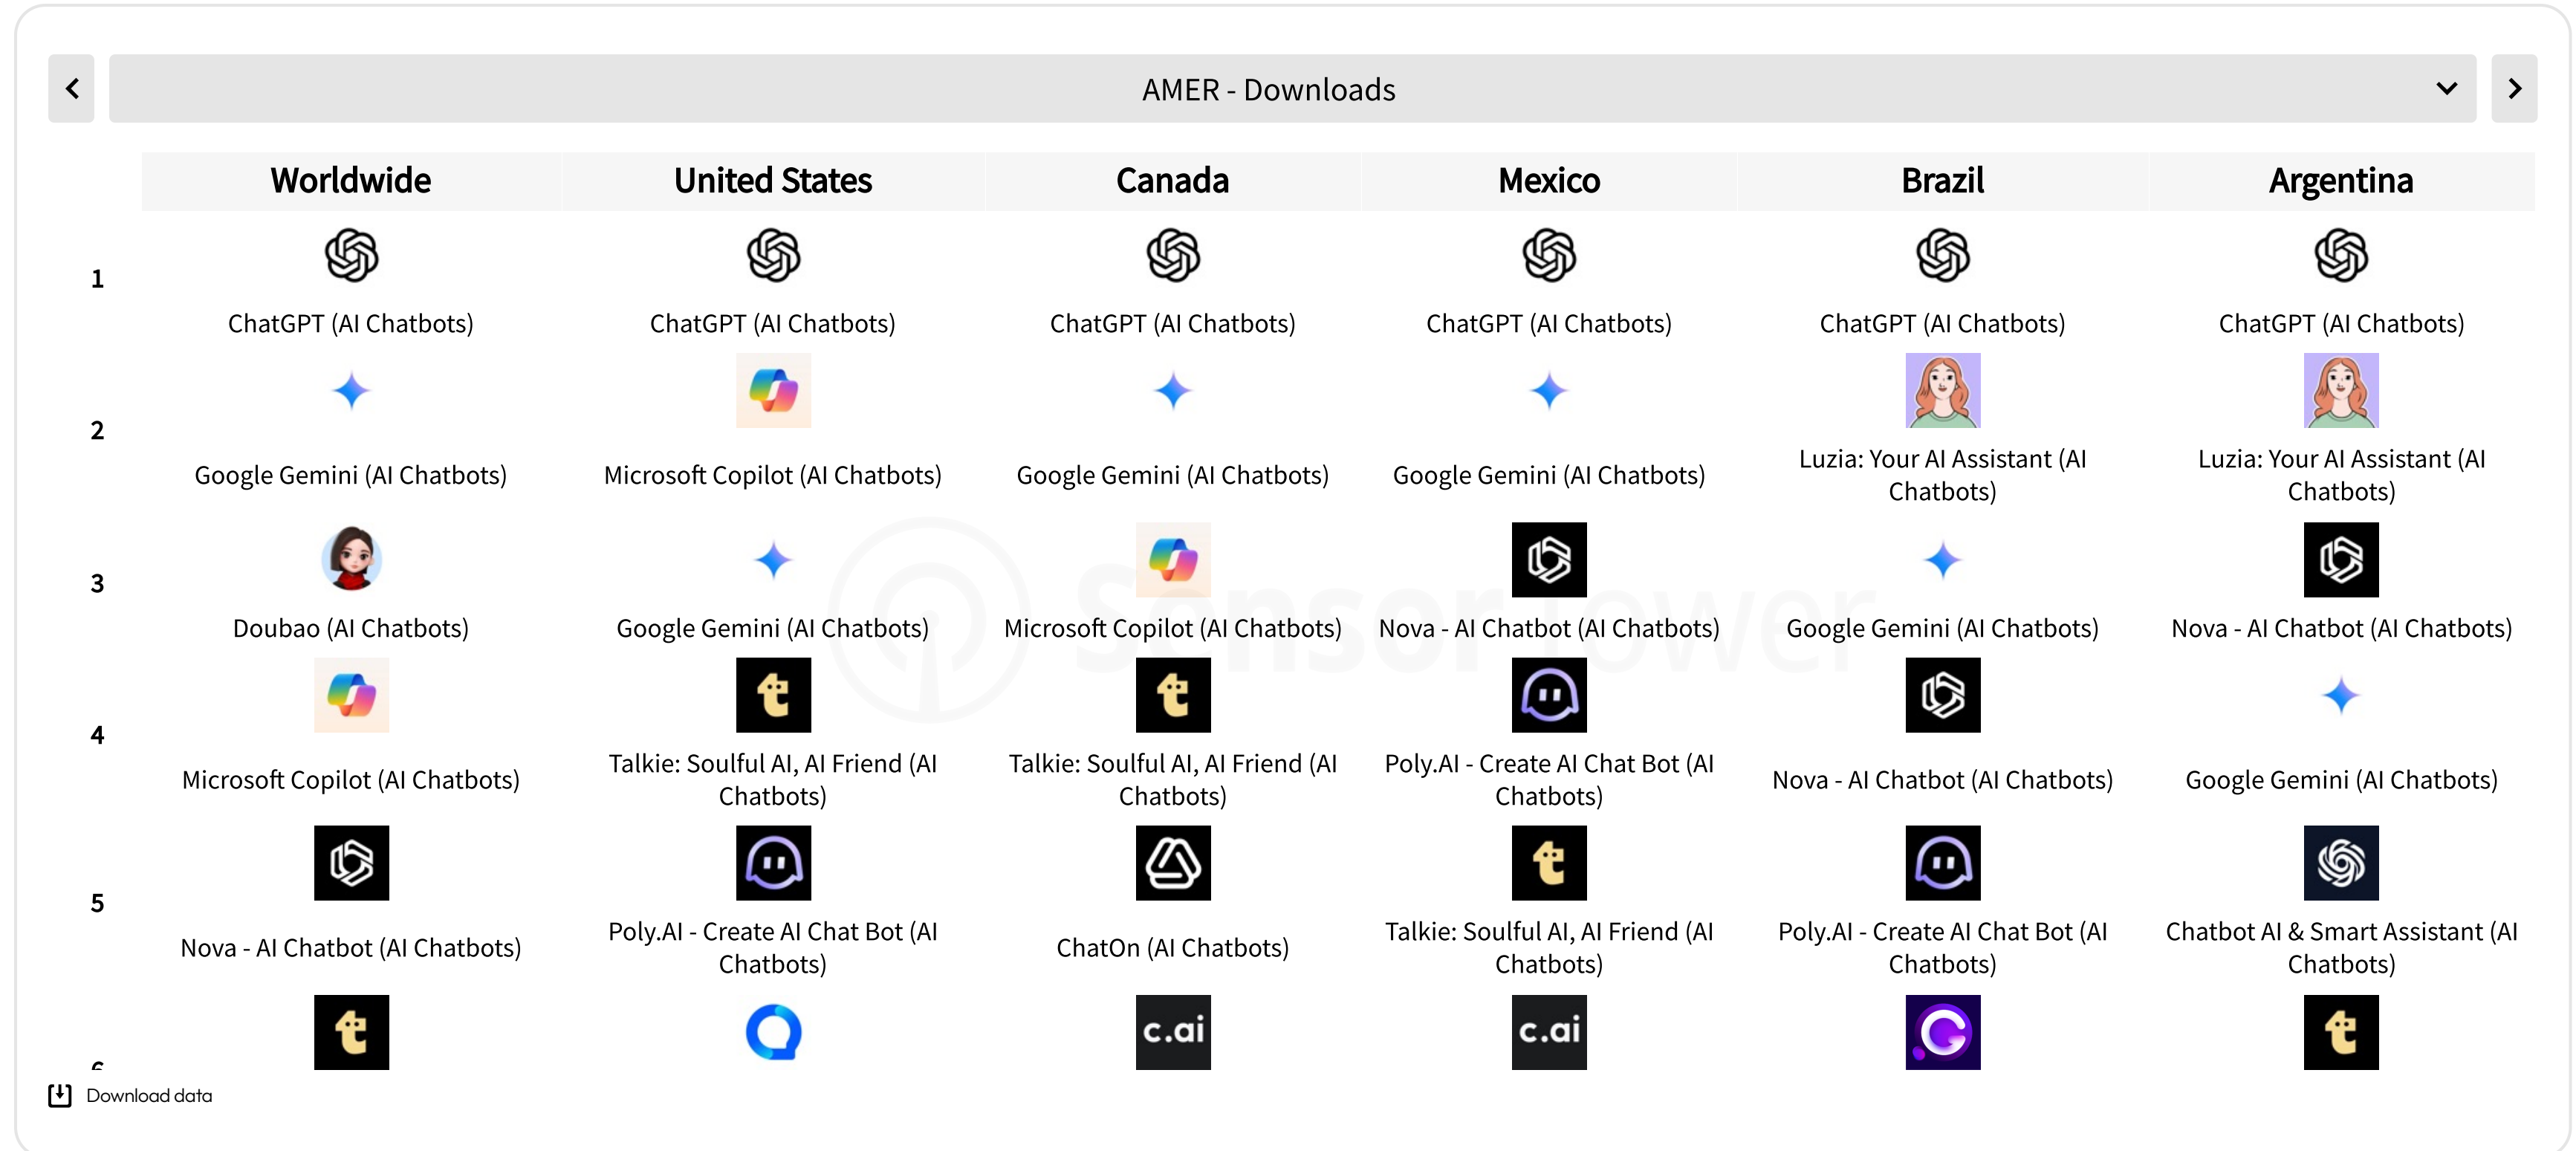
AMER - Downloads

| | Worldwide | United States | Canada | Mexico | Brazil | Argentina |
|---|---|---|---|---|---|---|
| 1 | ChatGPT (AI Chatbots) | ChatGPT (AI Chatbots) | ChatGPT (AI Chatbots) | ChatGPT (AI Chatbots) | ChatGPT (AI Chatbots) | ChatGPT (AI Chatbots) |
| 2 | Google Gemini (AI Chatbots) | Microsoft Copilot (AI Chatbots) | Google Gemini (AI Chatbots) | Google Gemini (AI Chatbots) | Luzia: Your AI Assistant (AI Chatbots) | Luzia: Your AI Assistant (AI Chatbots) |
| 3 | Doubao (AI Chatbots) | Google Gemini (AI Chatbots) | Microsoft Copilot (AI Chatbots) | Nova - AI Chatbot (AI Chatbots) | Google Gemini (AI Chatbots) | Nova - AI Chatbot (AI Chatbots) |
| 4 | Microsoft Copilot (AI Chatbots) | Talkie: Soulful AI, AI Friend (AI Chatbots) | Talkie: Soulful AI, AI Friend (AI Chatbots) | Poly.AI - Create AI Chat Bot (AI Chatbots) | Nova - AI Chatbot (AI Chatbots) | Google Gemini (AI Chatbots) |
| 5 | Nova - AI Chatbot (AI Chatbots) | Poly.AI - Create AI Chat Bot (AI Chatbots) | ChatOn (AI Chatbots) | Talkie: Soulful AI, AI Friend (AI Chatbots) | Poly.AI - Create AI Chat Bot (AI Chatbots) | Chatbot AI & Smart Assistant (AI Chatbots) |
| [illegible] | | | c.ai | c.ai | | |

Download data